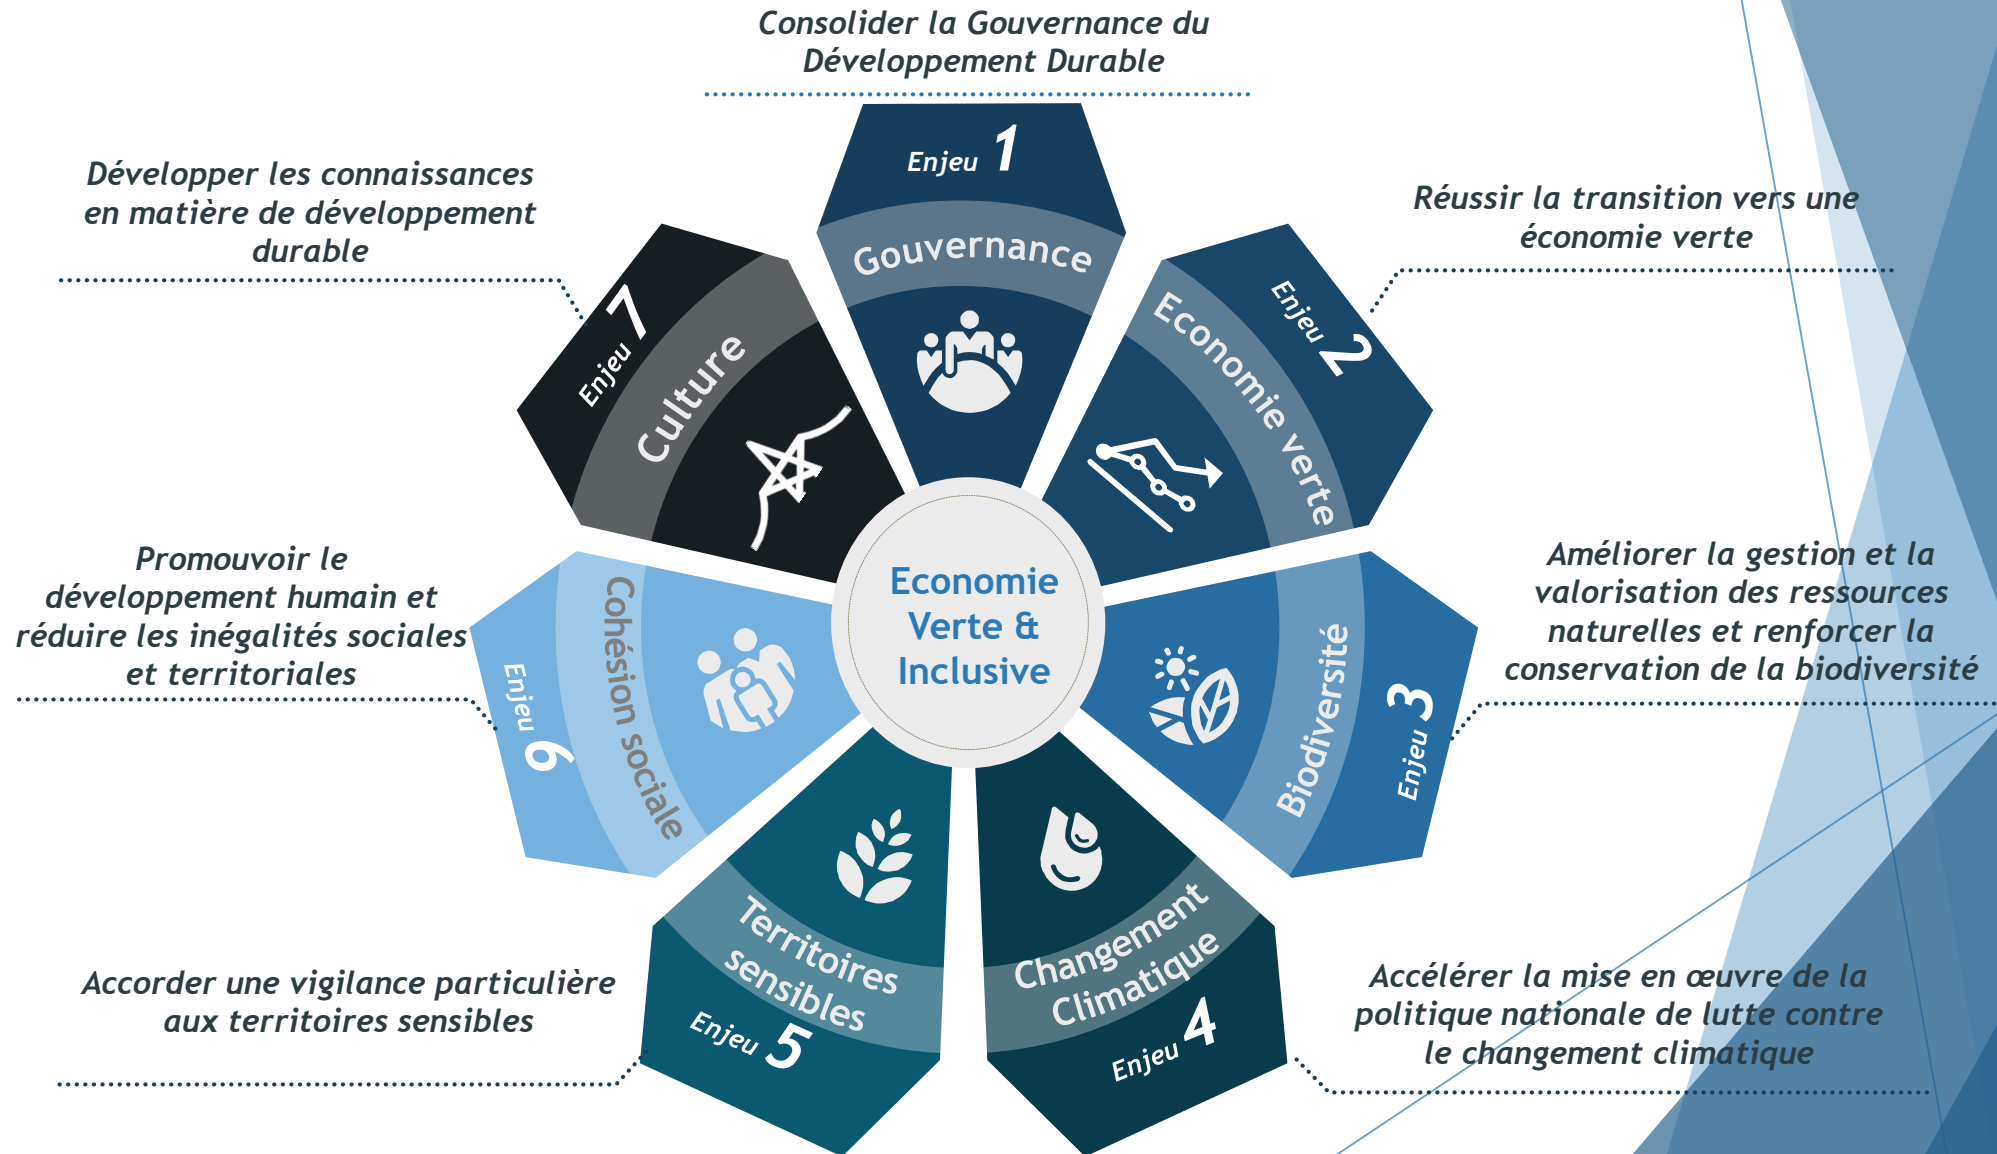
Consolider la Gouvernance du Développement Durable

Enjeu 1
Gouvernance

Développer les connaissances en matière de développement durable

Enjeu 7
Culture

Réussir la transition vers une économie verte

Enjeu 2
Economie verte

Economie Verte & Inclusive

Promouvoir le développement humain et réduire les inégalités sociales et territoriales

Enjeu 6
Cohésion sociale

Améliorer la gestion et la valorisation des ressources naturelles et renforcer la conservation de la biodiversité

Biodiversité
Enjeu 3

Territoires sensibles
Enjeu 5

Changement Climatique
Enjeu 4

Accorder une vigilance particulière aux territoires sensibles

Accélérer la mise en œuvre de la politique nationale de lutte contre le changement climatique